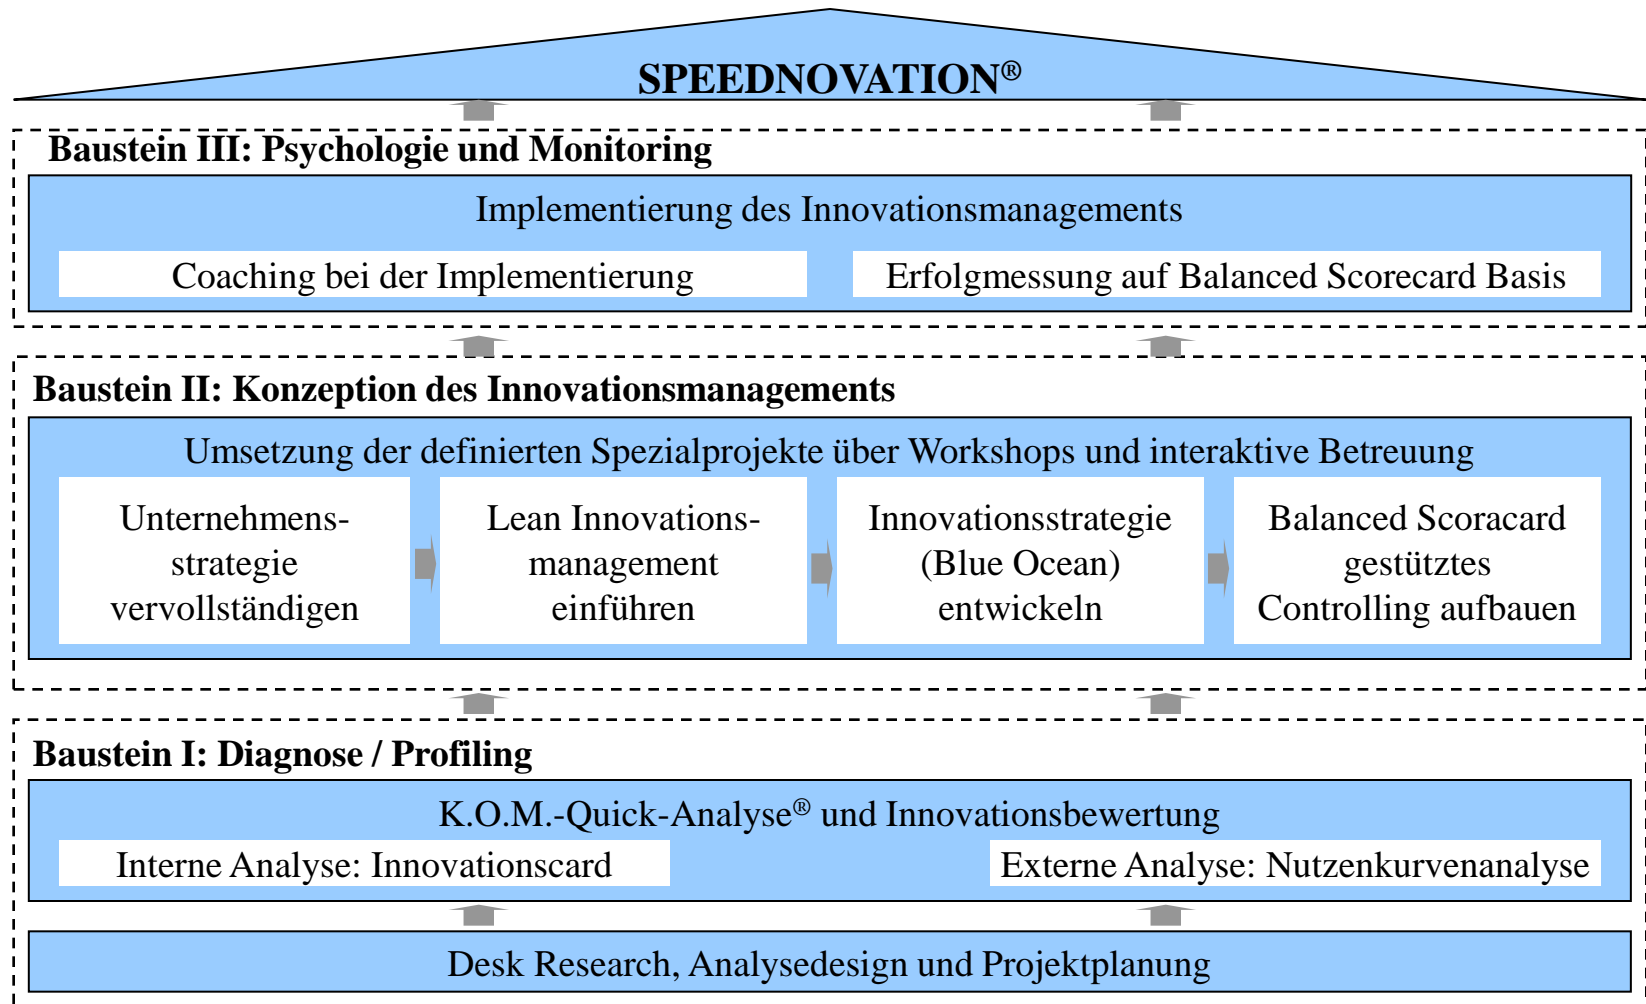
SPEEDNOVATION®

Baustein III: Psychologie und Monitoring

Implementierung des Innovationsmanagements

Coaching bei der Implementierung

Erfolgmessung auf Balanced Scorecard Basis

Baustein II: Konzeption des Innovationsmanagements

Umsetzung der definierten Spezialprojekte über Workshops und interaktive Betreuung

Unternehmensstrategie vervollständigen

Lean Innovationsmanagement einführen

Innovationsstrategie (Blue Ocean) entwickeln

Balanced Scoracard gestütztes Controlling aufbauen

Baustein I: Diagnose / Profiling

K.O.M.-Quick-Analyse® und Innovationsbewertung

Interne Analyse: Innovationscard

Externe Analyse: Nutzenkurvenanalyse

Desk Research, Analysedesign und Projektplanung